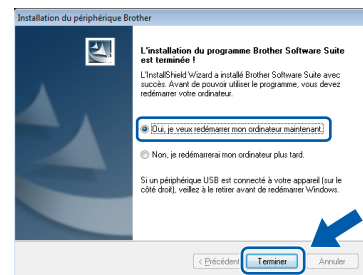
Installation du périphérique Brother

L'installation du programme Brother Software Suite est terminée !

L'InstallShield Wizard a installé Brother Software Suite avec succès. Avant de pouvoir utiliser le programme, vous devez redémarrer votre ordinateur.

Oui, je veux redémarrer mon ordinateur maintenant.

Non, je redémarrerai mon ordinateur plus tard.

Si un périphérique USB est connecté à votre appareil (sur le côté droit), veillez à le retirer avant de redémarrer Windows.

< Précédent Terminer Annuler